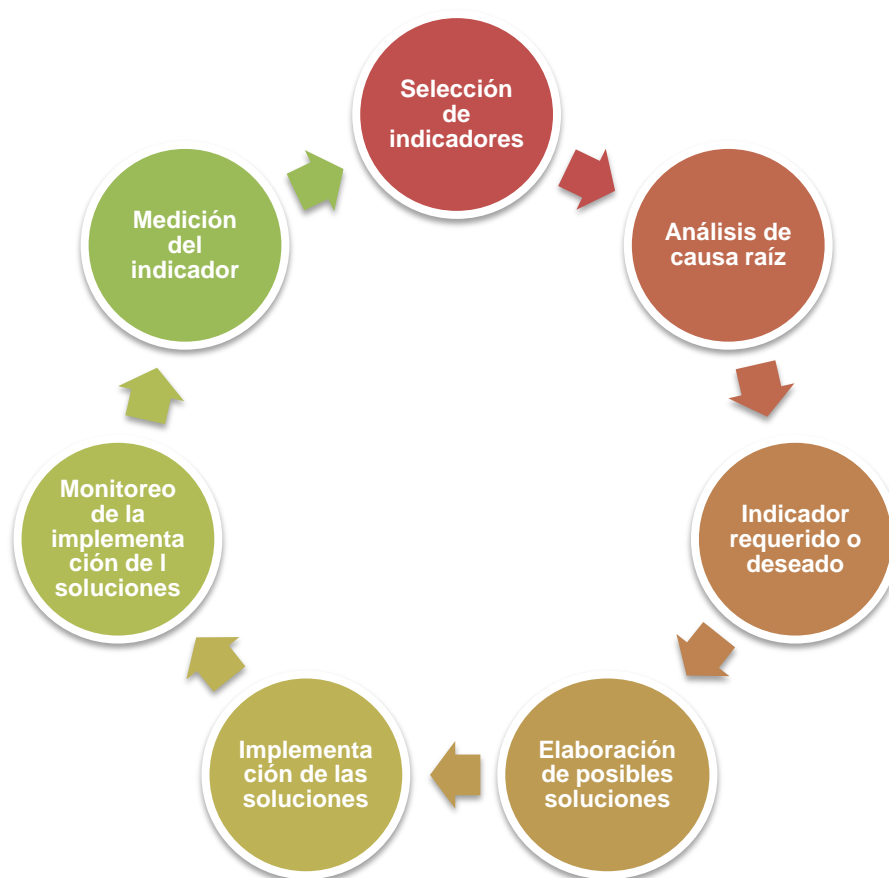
Selección de indicadores

Análisis de causa raíz

Indicador requerido o deseado

Elaboración de posibles soluciones

Implementación de las soluciones

Monitoreo de la implementación de l soluciones

Medición del indicador